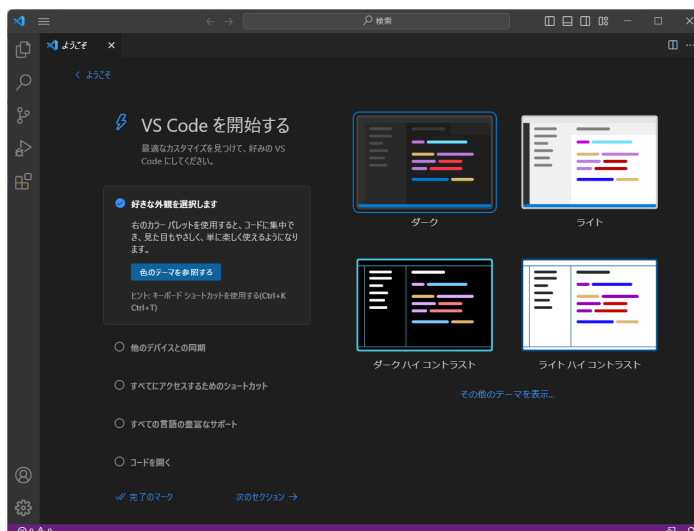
検索

ようこそ

< ようこそ

VS Code を開始する

最適なカスタマイズを見つけて、好みの VS Code にしてください。

好きな外観を選択します

右のカラー パレットを使用すると、コードに集中でき、見た目もやさしく、単に楽しく使えるようになります。

色のテーマを参照する

ヒント: キーボード ショートカットを使用する(Ctrl+K Ctrl+T)

他のデバイスとの同期

すべてにアクセスするためのショートカット

すべての言語の豊富なサポート

コードを開く

完了のマーク

次のセクション →

ダーク

ライト

ダーク ハイ コントラスト

ライト ハイ コントラスト

その他のテーマを表示...